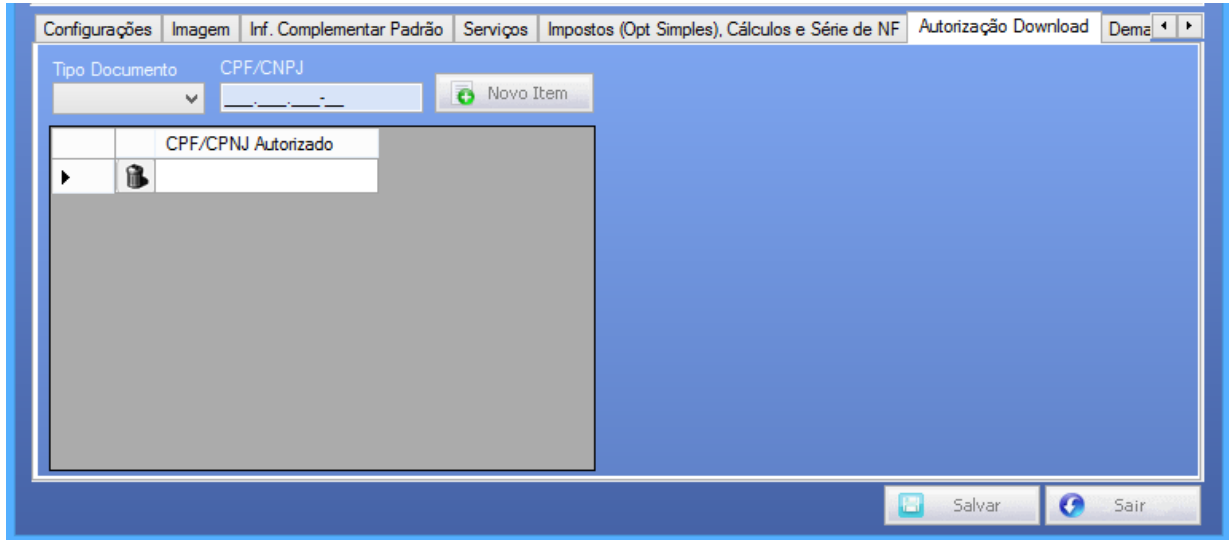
Configurações | Imagem | Inf. Complementar Padrão | Serviços | Impostos (Opt Simples), Cálculos e Série de NF | Autorização Download | Dema

Tipo Documento

CPF/CNPJ

___.___.___-__

Novo Item

| | | CPF/CPNJ Autorizado |
|---|---|---|
| | | |

Salvar

Sair